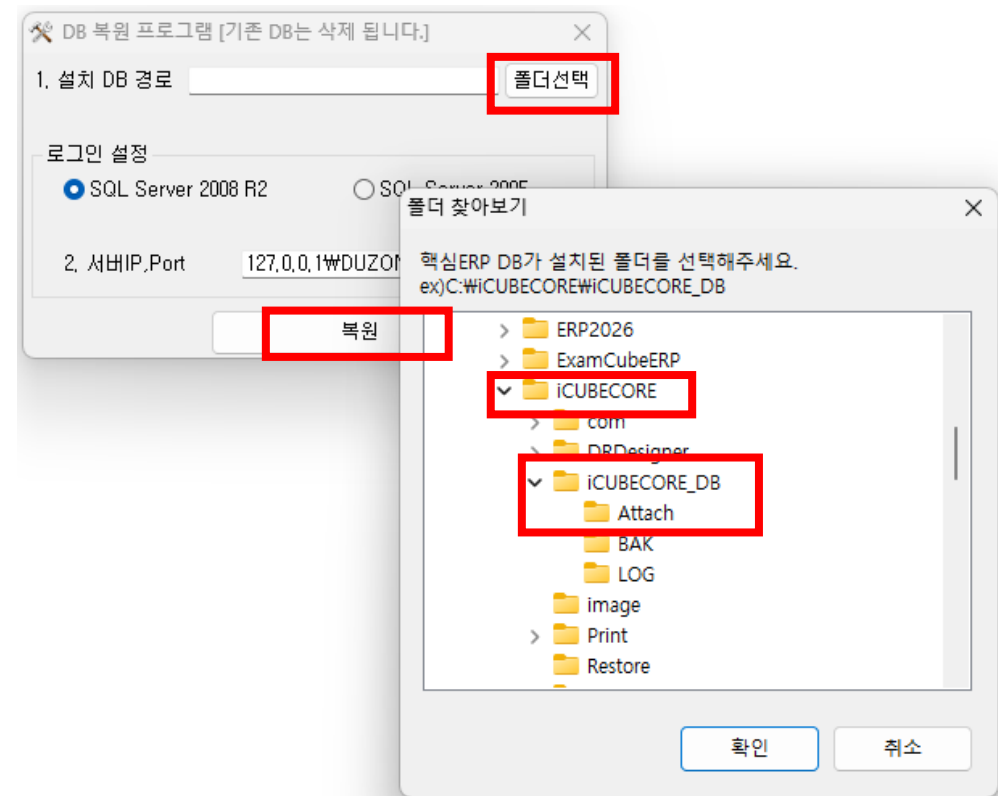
DB 복원 프로그램 [기존 DB는 삭제 됩니다.]

1. 설치 DB 경로

폴더선택

로그인 설정

SQL Server 2008 R2

SQL Server 2005

2. 서버IP,Port

127.0.0.1₩DUZON

복원

폴더 찾아보기

핵심ERP DB가 설치된 폴더를 선택해주세요.
ex)C:₩iCUBECORE₩iCUBECORE_DB

ERP2026
ExamCubeERP
iCUBECORE
com
DBDesigner
iCUBECORE_DB
Attach
BAK
LOG
image
Print
Restore

확인

취소